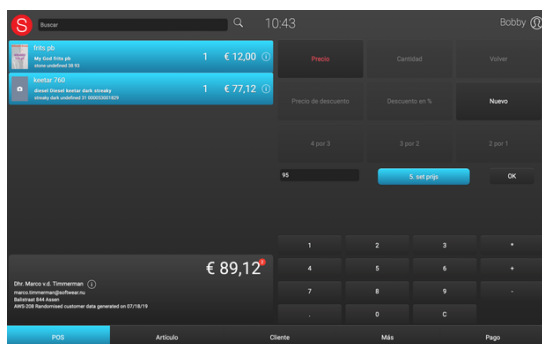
S Buscar 10:43 Bobby

frits pb
My God frits pb
store undefined 38 10
1 € 12,00

keetar 760
diesel Diesel keetar dark streaky
streaky dark undefined 01 000033001824
1 € 77,12

Precio Cantidad Volver
Precio de descuento Descuento en % Nuevo
4 por 3 3 por 2 2 por 1

95 S. set prijs OK

€ 89,12

Dhr. Marco v.d. Timmerman
marco.timmerman@softwear.nu
Ballstraat 844 Assen
AWS-208 Randomised customer data generated on 07/18/19

| 1 | 2 | 3 | * |
|---|---|---|---|
| 4 | 5 | 6 | + |
| 7 | 8 | 9 | - |
| . | 0 | C | |

POS Artículo Cliente Más Pago